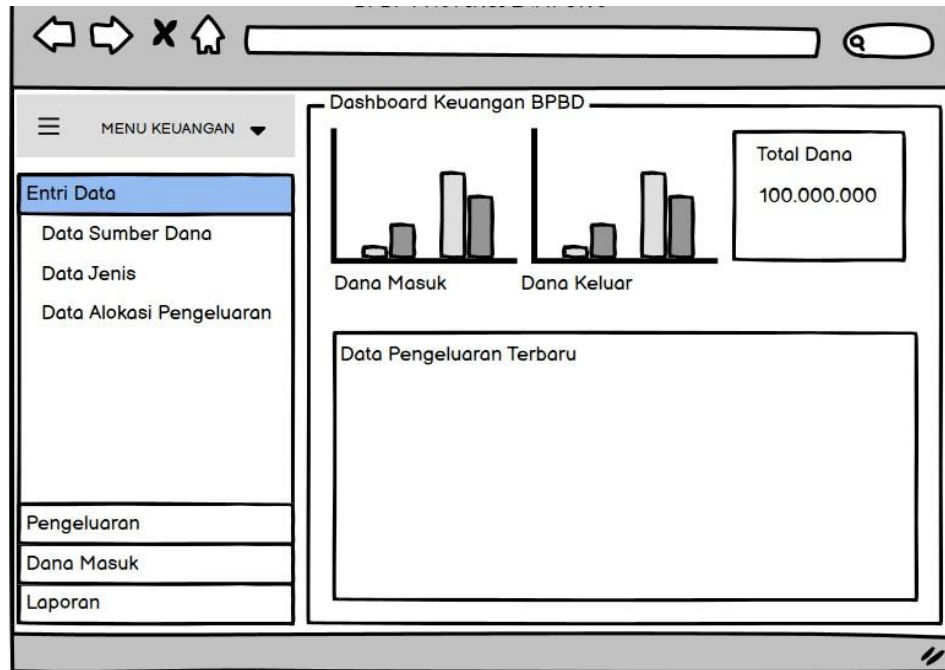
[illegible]

MENU KEUANGAN

Entri Data

Data Sumber Dana

Data Jenis

Data Alokasi Pengeluaran

Pengeluaran

Dana Masuk

Laporan

Dashboard Keuangan BPBD

Dana Masuk

Dana Keluar

Total Dana

100.000.000

Data Pengeluaran Terbaru